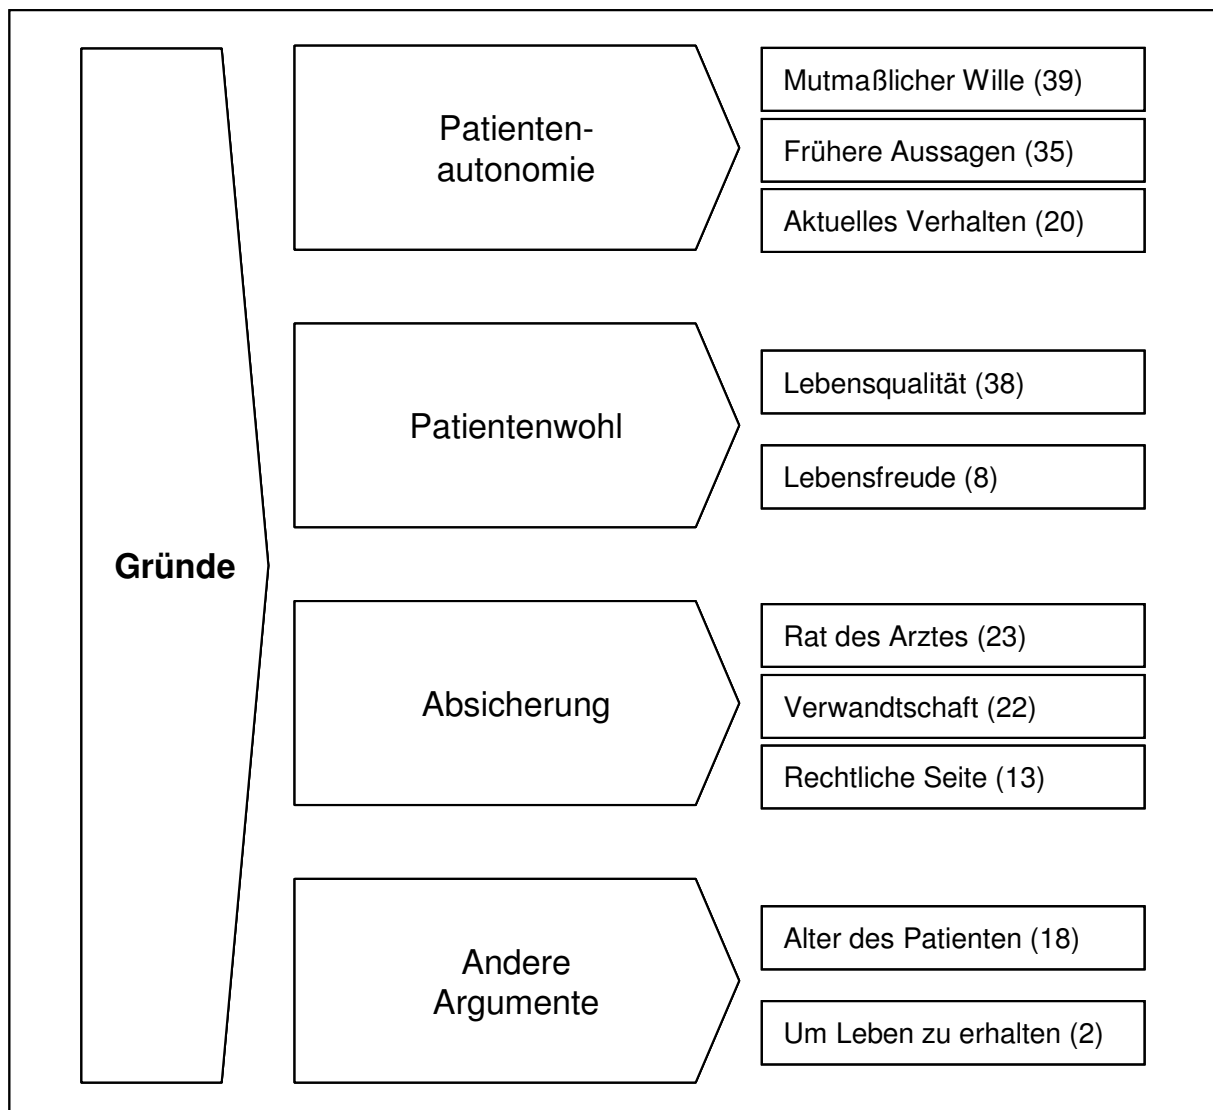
Gründe

Patientenautonomie

Mutmaßlicher Wille (39)

Frühere Aussagen (35)

Aktuelles Verhalten (20)

Patientenwohl

Lebensqualität (38)

Lebensfreude (8)

Absicherung

Rat des Arztes (23)

Verwandtschaft (22)

Rechtliche Seite (13)

Andere Argumente

Alter des Patienten (18)

Um Leben zu erhalten (2)